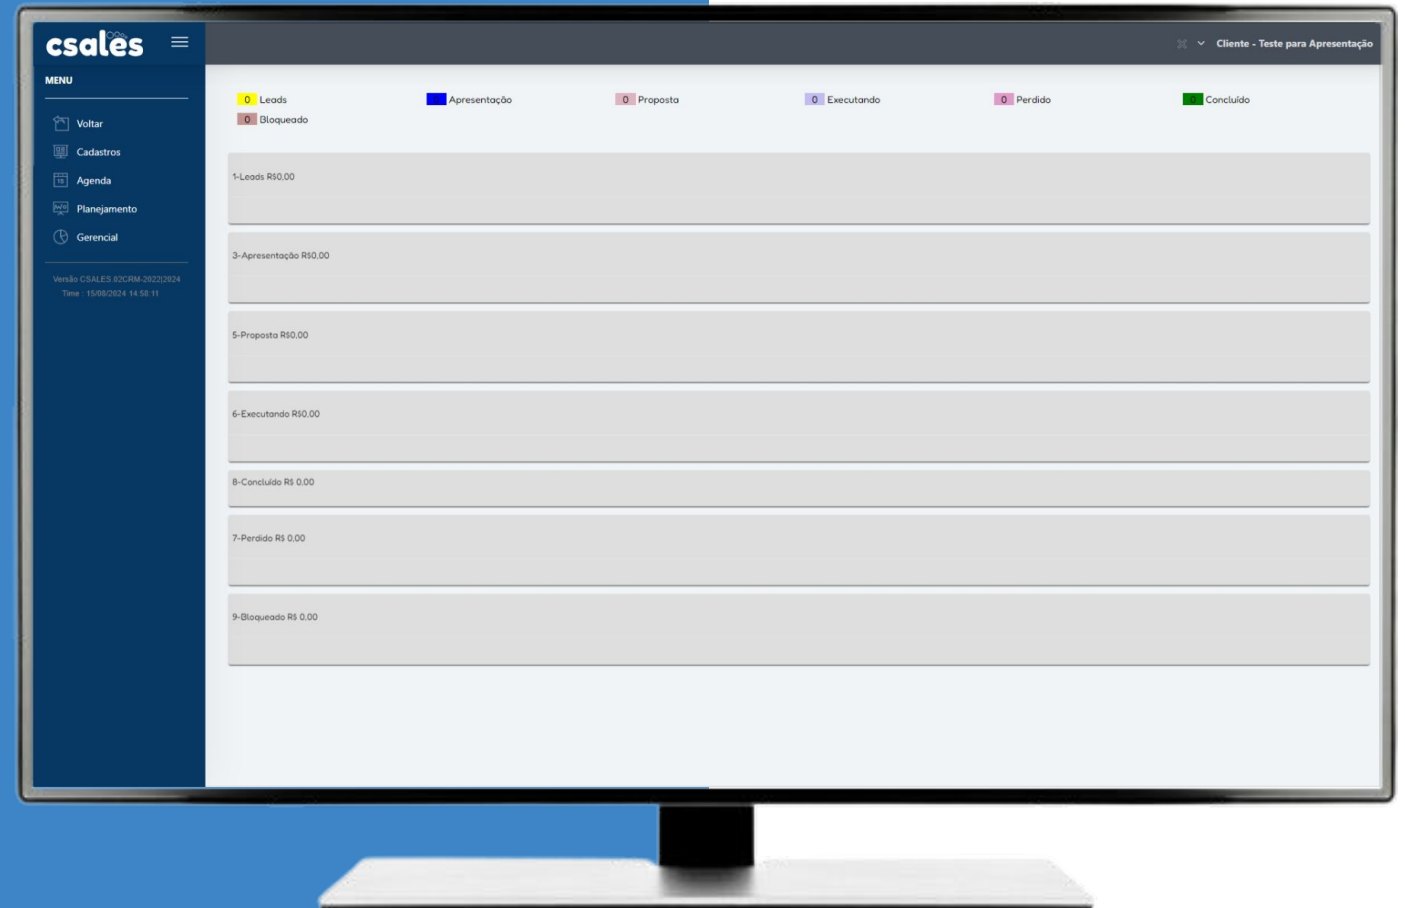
csales

MENU

Voltar
Cadastros
Agenda
Planejamento
Gerencial

Versão CSALES 02CRM-2022|2024
Time : 15/08/2024 14:58:11

Cliente - Teste para Apresentação

0 Leads
Apresentação
0 Proposta
0 Executando
0 Perdido
0 Concluído
0 Bloqueado

1-Leads R$0,00

3-Apresentação R$0,00

5-Proposta R$0,00

6-Executando R$0,00

8-Concluído R$ 0,00

7-Perdido R$ 0,00

9-Bloqueado R$ 0,00